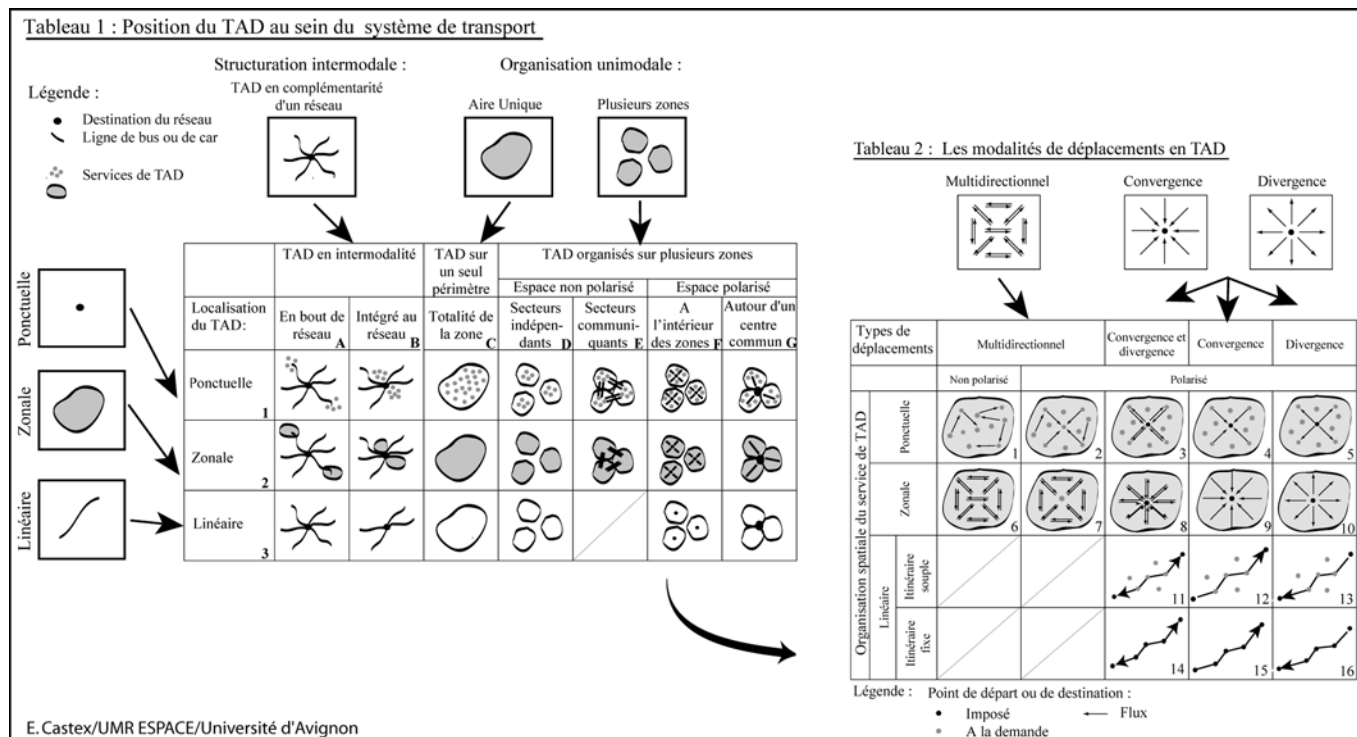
Tableau 1 : Position du TAD au sein du système de transport

Structuration intermodale :

TAD en complémentarité d'un réseau

Organisation unimodale :

Aire Unique

Plusieurs zones

Légende :

Destination du réseau

Ligne de bus ou de car

Services de TAD

Ponctuelle

Zonale

Linéaire

| | TAD en intermodalité | | TAD sur un seul périmètre | TAD organisés sur plusieurs zones | | | |
|---|---|---|---|---|---|---|---|
| | | | | Espace non polarisé | | Espace polarisé | |
| Localisation du TAD: | En bout de réseau A | Intégré au réseau B | Totalité de la zone C | Secteurs indépendants D | Secteurs communiquants E | A l'intérieur des zones F | Autour d'un centre commun G |
| Ponctuelle 1 | | | | | | | |
| Zonale 2 | | | | | | | |
| Linéaire 3 | | | | | | | |

Tableau 2 : Les modalités de déplacements en TAD

Multidirectionnel

Convergence

Divergence

| Types de déplacements | Multidirectionnel | | Convergence et divergence | Convergence | Divergence |
|---|---|---|---|---|---|
| | Non polarisé | Polarisé | | | |
| Organisation spatiale du service de TAD — Ponctuelle | 1 | 2 | 3 | 4 | 5 |
| Zonale | 6 | 7 | 8 | 9 | 10 |
| Linéaire — Itinéraire souple | | | 11 | 12 | 13 |
| Linéaire — Itinéraire fixe | | | 14 | 15 | 16 |

Légende : Point de départ ou de destination :

Imposé

A la demande

Flux

E. Castex/UMR ESPACE/Université d'Avignon